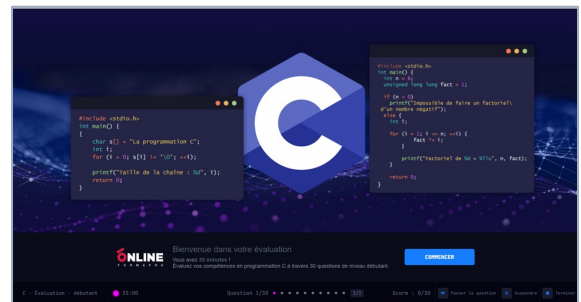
#include <stdio.h>
int main() {
{
char s[] = "La programmation C";
int i;
for (i = 0; s[i] != '\0'; ++i);

printf("Taille de la chaîne : %d", i);
return 0;
}

C

#include <stdio.h>
int main() {
int n = 6;
unsigned long long fact = 1;

if (n < 0)
printf("Impossible de faire un factoriel\
d'un nombre négatif");
else {
int i;

for (i = 1; i <= n; ++i) {
fact *= i;
}

printf("Factoriel de %d = %llu", n, fact);
}

return 0;
}

ONLINE FORMAPRO

Bienvenue dans votre évaluation
Vous avez 35 minutes !
Évaluez vos compétences en programmation C à travers 30 questions de niveau débutant.

COMMENCER

C - Évaluation : débutant | 35:00 | Question 1/30 | 1/3 | Score : 0/30 | Passer la question | Suspendre | Terminer